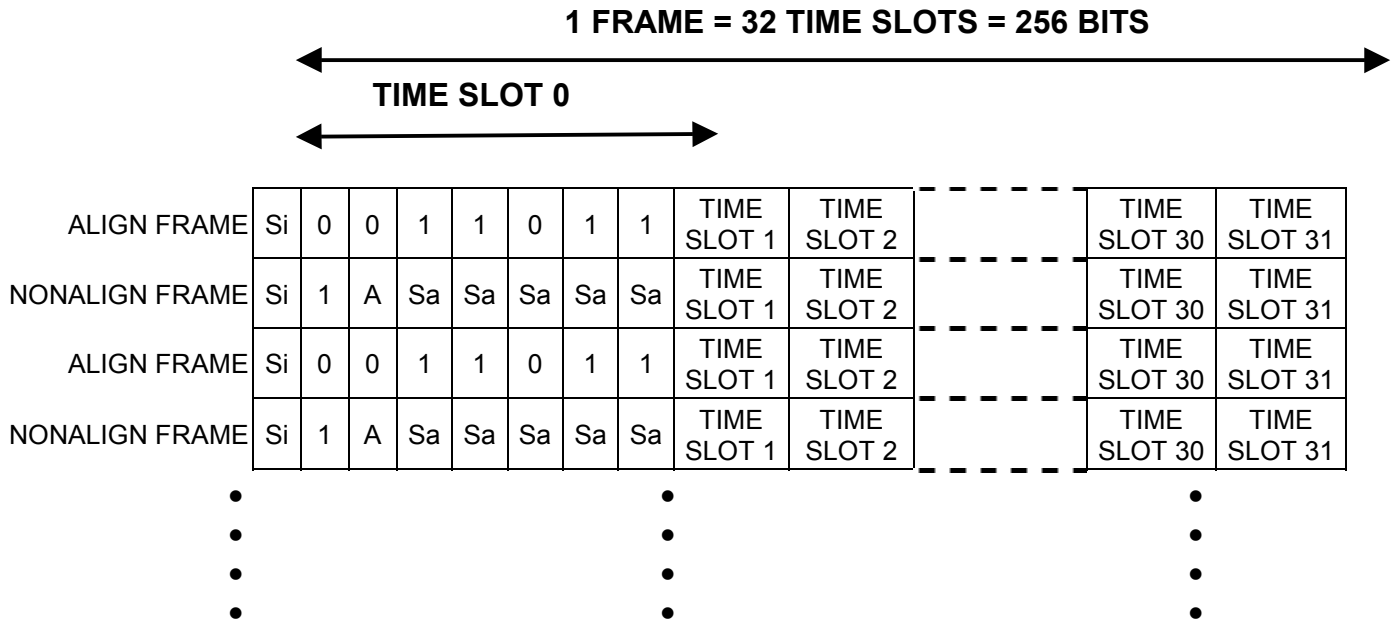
1 FRAME = 32 TIME SLOTS = 256 BITS

TIME SLOT 0

| | | | | | | | | | | | | | |
|---|---|---|---|---|---|---|---|---|---|---|---|---|---|
| ALIGN FRAME | Si | 0 | 0 | 1 | 1 | 0 | 1 | 1 | TIME SLOT 1 | TIME SLOT 2 | | TIME SLOT 30 | TIME SLOT 31 |
| NONALIGN FRAME | Si | 1 | A | Sa | Sa | Sa | Sa | Sa | TIME SLOT 1 | TIME SLOT 2 | | TIME SLOT 30 | TIME SLOT 31 |
| ALIGN FRAME | Si | 0 | 0 | 1 | 1 | 0 | 1 | 1 | TIME SLOT 1 | TIME SLOT 2 | | TIME SLOT 30 | TIME SLOT 31 |
| NONALIGN FRAME | Si | 1 | A | Sa | Sa | Sa | Sa | Sa | TIME SLOT 1 | TIME SLOT 2 | | TIME SLOT 30 | TIME SLOT 31 |